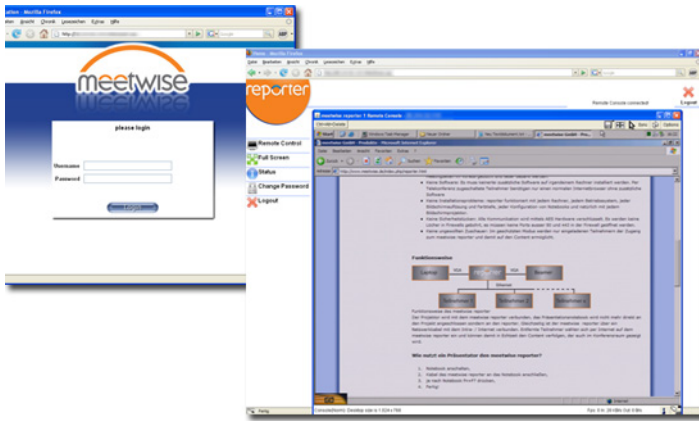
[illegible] - Mozilla Firefox

Datei Bearbeiten Ansicht Chronik Lesezeichen Extras Hilfe

http://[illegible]

meetwise

please login

Username

Password

Login

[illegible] - Mozilla Firefox

Datei Bearbeiten Ansicht Chronik Lesezeichen Extras Hilfe

reporter

Remote Console connected!

Logout

Remote Control

Full Screen

Status

Change Password

Logout

meetwise reporter 1 Remote Console

meetwise GmbH - Produkte - Microsoft Internet Explorer

Datei Bearbeiten Ansicht Favoriten Extras ?

Zurück

Suchen

Favoriten

Adresse http://www.meetwise.de/index.php/reporter.html

Funktionsweise

Laptop

Beamer

Teilnehmer 1

Teilnehmer 2

Teilnehmer n

Funktionsweise des meetwise reporter

Wie nutzt ein Präsentator den meetwise reporter?

1.

2.

3.

4.

Internet

Fertig

Fertig